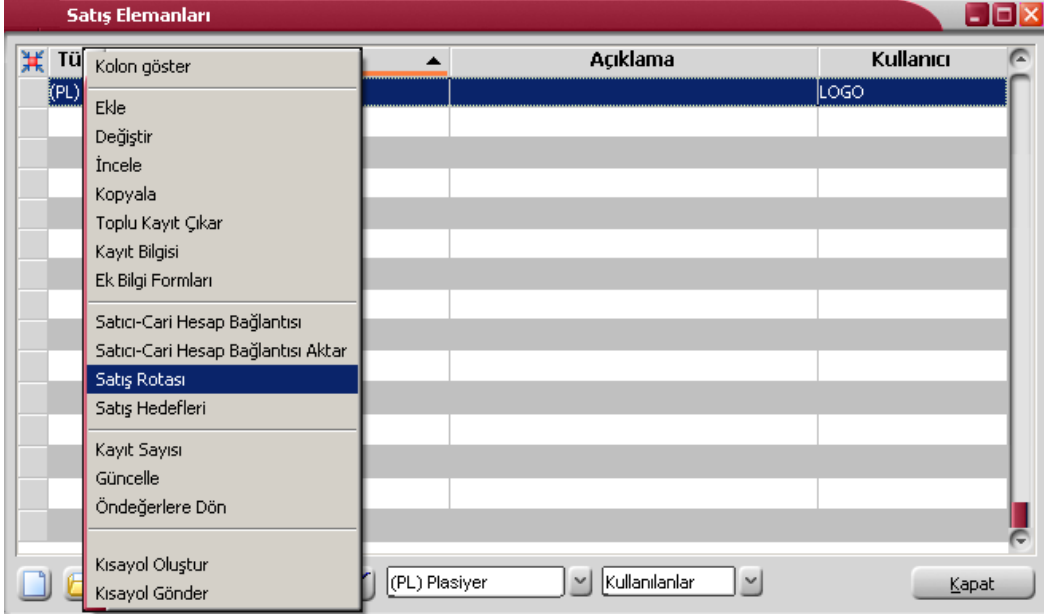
Satış Elemanları

Tü

Açıklama

Kullanıcı

(PL)

LOGO

Kolon göster

Ekle
Değiştir
İncele
Kopyala
Toplu Kayıt Çıkar
Kayıt Bilgisi
Ek Bilgi Formları

Satıcı-Cari Hesap Bağlantısı
Satıcı-Cari Hesap Bağlantısı Aktar
Satış Rotası
Satış Hedefleri

Kayıt Sayısı
Güncelle
Öndeğerlere Dön

Kısayol Oluştur
Kısayol Gönder

(PL) Plasiyer

Kullanılanlar

Kapat